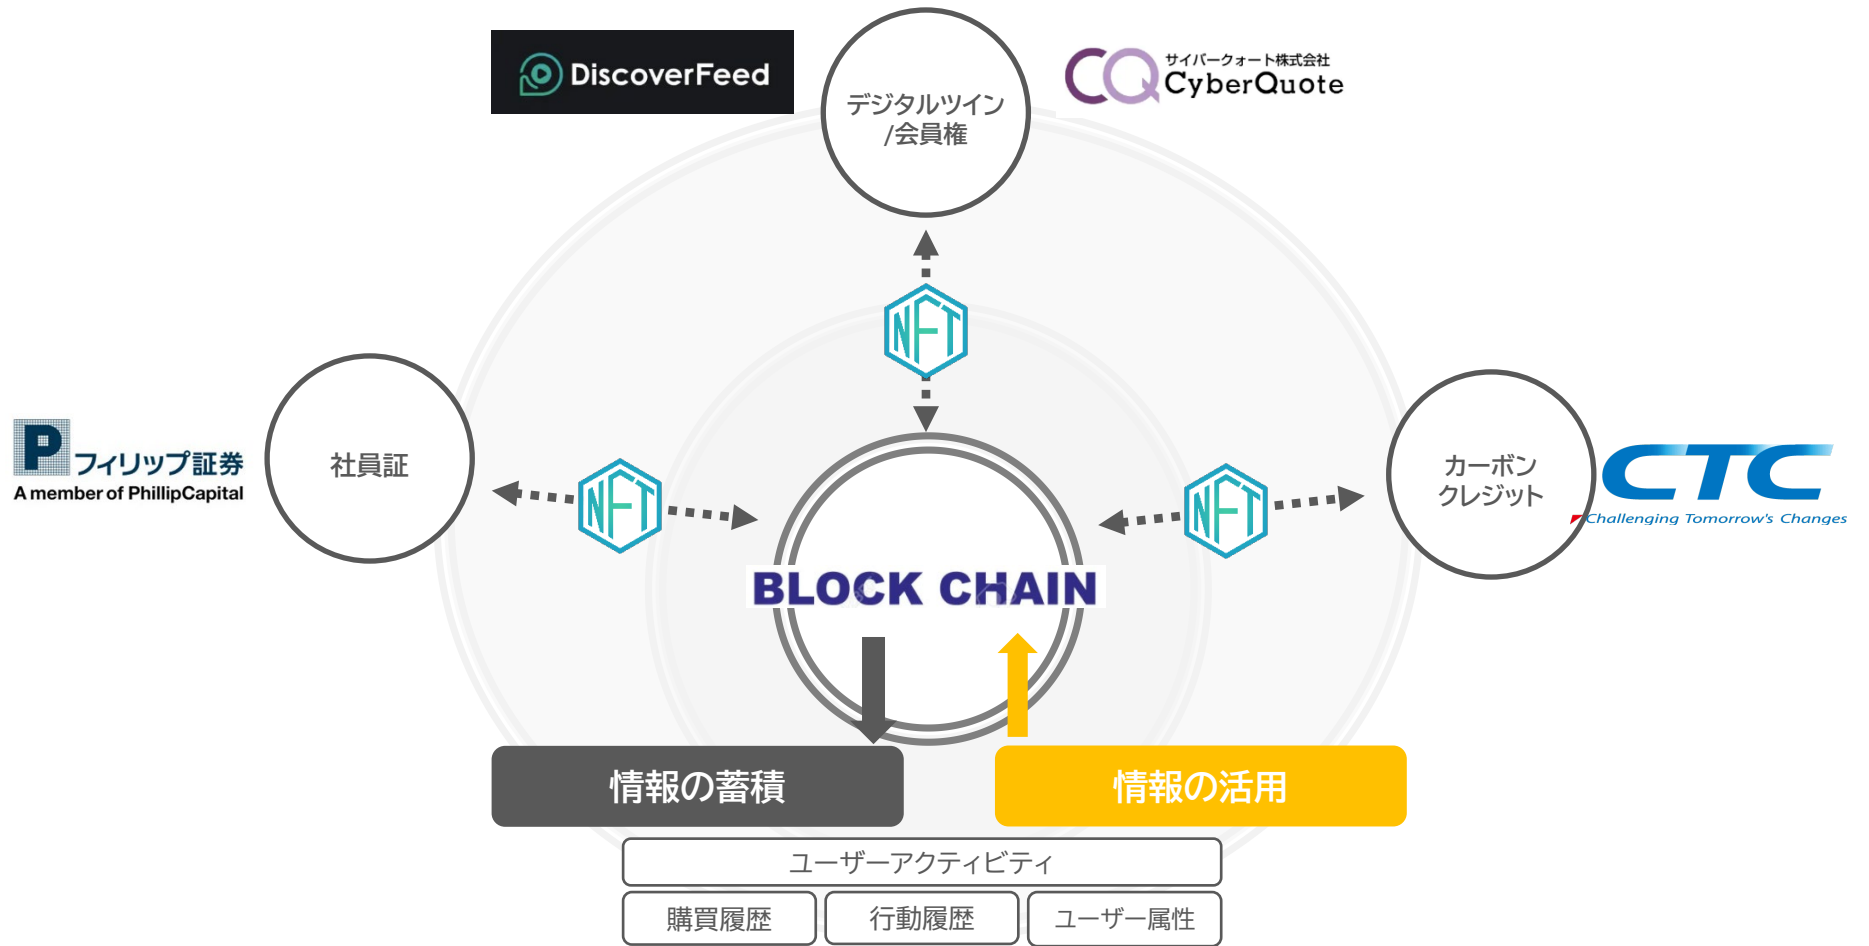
DiscoverFeed

デジタルツイン
/会員権

サイバークォート株式会社
CyberQuote

NFT

P フィリップ証券
A member of PhillipCapital

社員証

NFT

NFT

カーボン
クレジット

CTC
Challenging Tomorrow's Changes

BLOCK CHAIN

情報の蓄積

情報の活用

ユーザーアクティビティ

| 購買履歴 | 行動履歴 | ユーザー属性 |
|---|---|---|